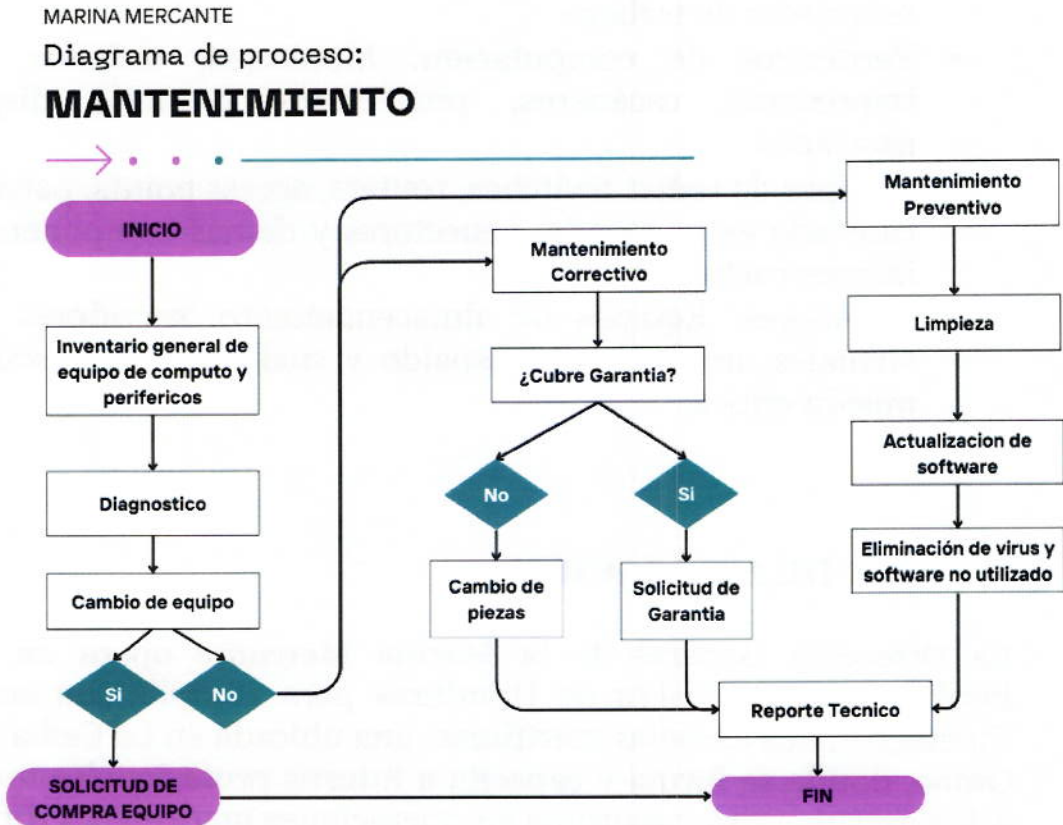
MARINA MERCANTE

Diagrama de proceso:

MANTENIMIENTO

INICIO

Inventario general de equipo de computo y perifericos

Diagnostico

Cambio de equipo

Si

No

SOLICITUD DE COMPRA EQUIPO

Mantenimiento Correctivo

¿Cubre Garantia?

No

Si

Cambio de piezas

Solicitud de Garantia

Mantenimiento Preventivo

Limpieza

Actualizacion de software

Eliminación de virus y software no utilizado

Reporte Tecnico

FIN